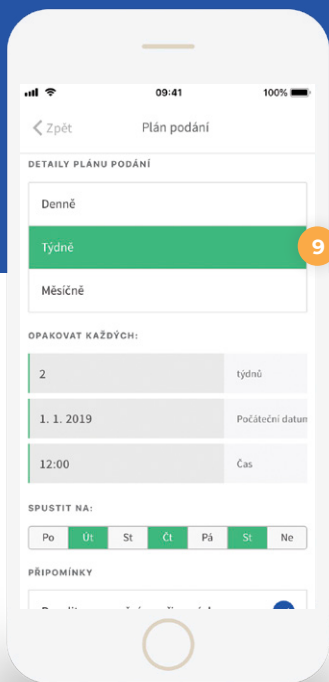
09:41
100%

Zpět
Plán podání

DETAILY PLÁNU PODÁNÍ

Denně
Týdně
Měsíčně

9

OPAKOVAT KAŽDÝCH:

2
týdnů

1. 1. 2019
Počáteční datum

12:00
Čas

SPUSTIT NA:

| Po | Út | St | Čt | Pá | So | Ne |
|---|---|---|---|---|---|---|

PŘIPOMÍNKY

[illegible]